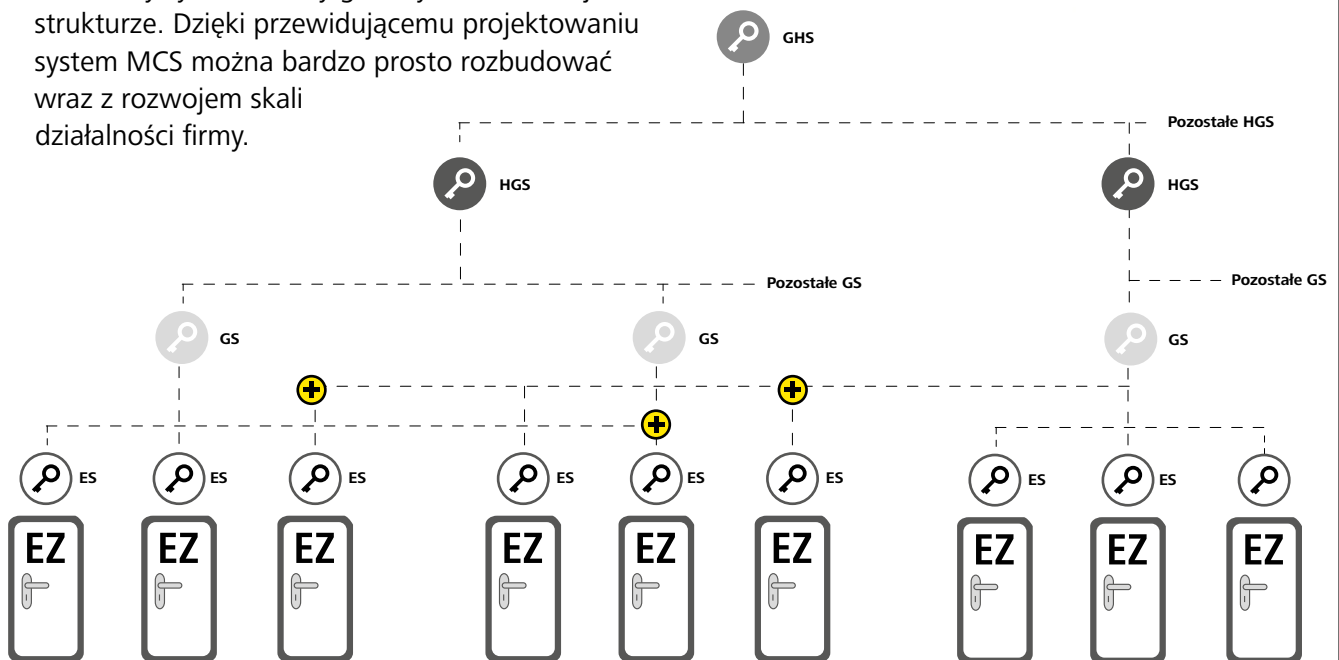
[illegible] strukturze. Dzięki przewidującemu projektowaniu system MCS można bardzo prosto rozbudować wraz z rozwojem skali działalności firmy.

GHS

Pozostałe HGS

HGS

HGS

Pozostałe GS

Pozostałe GS

GS

GS

GS

ES ES ES ES ES ES ES ES

EZ EZ EZ EZ EZ EZ EZ EZ EZ